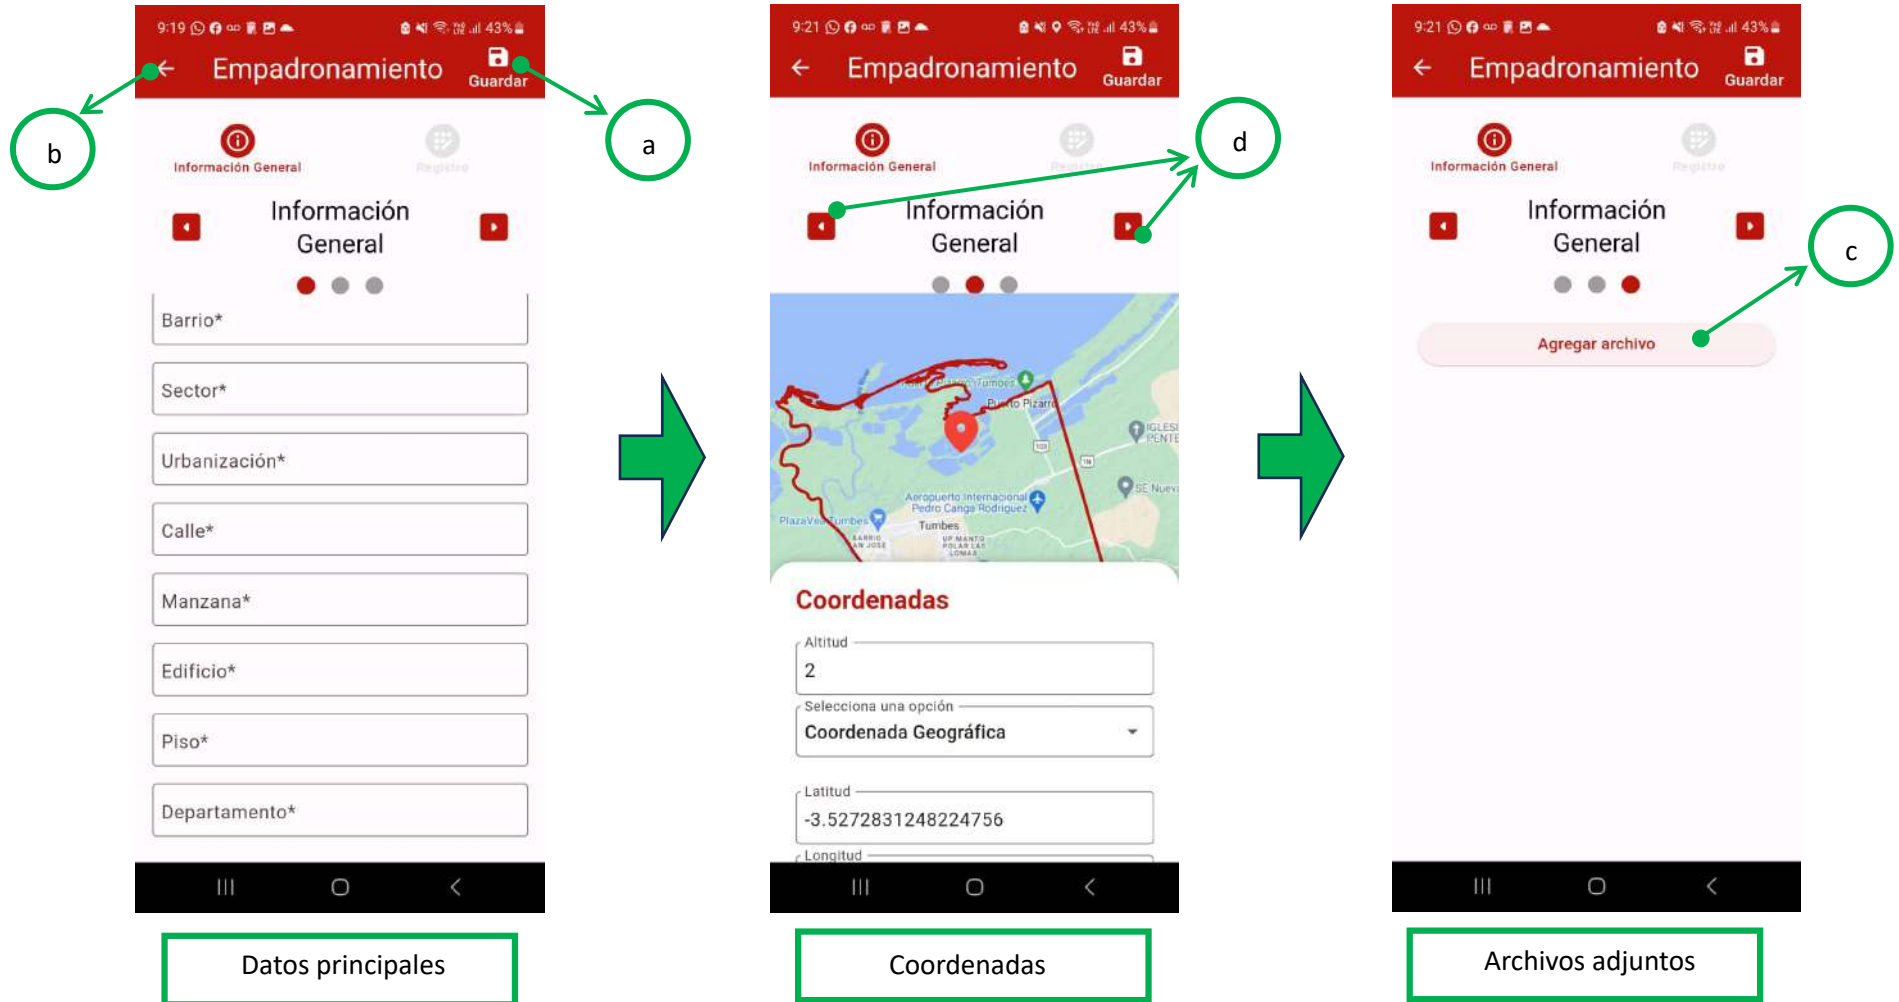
9:19 43%

Empadronamiento

Guardar

b

a

Información General

Registro

Información General

Barrio*

Sector*

Urbanización*

Calle*

Manzana*

Edificio*

Piso*

Departamento*

Datos principales

9:21 43%

Empadronamiento

Guardar

d

Información General

Registro

Información General

Puerto Pizarro

Aeropuerto Internacional Pedro Canga Rodríguez

Tumbes

PlazaVea Tumbes

Coordenadas

Altitud

2

Selecciona una opción

Coordenada Geográfica

Latitud

-3.5272831248224756

Longitud

Coordenadas

9:21 43%

Empadronamiento

Guardar

c

Información General

Registro

Información General

Agregar archivo

Archivos adjuntos